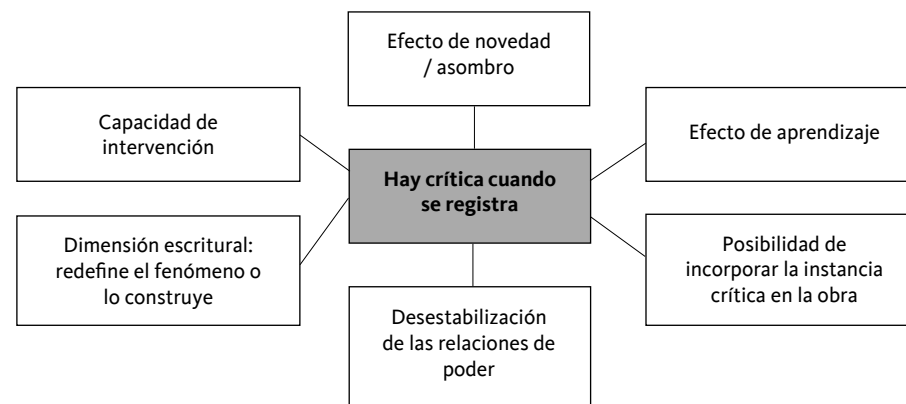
Efecto de novedad / asombro

Capacidad de intervención

Efecto de aprendizaje

Hay crítica cuando se registra

Dimensión escritural: redefine el fenómeno o lo construye

Posibilidad de incorporar la instancia crítica en la obra

Desestabilización de las relaciones de poder